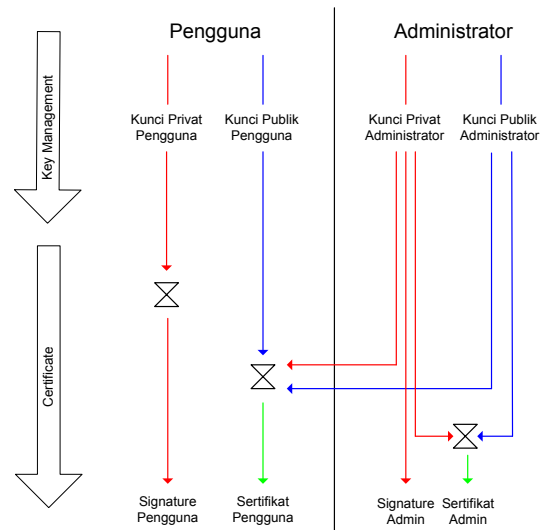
Pengguna

Administrator

Key Management

Certificate

Kunci Privat Pengguna

Kunci Publik Pengguna

Kunci Privat Administrator

Kunci Publik Administrator

Signature Pengguna

Sertifikat Pengguna

Signature Admin

Sertifikat Admin